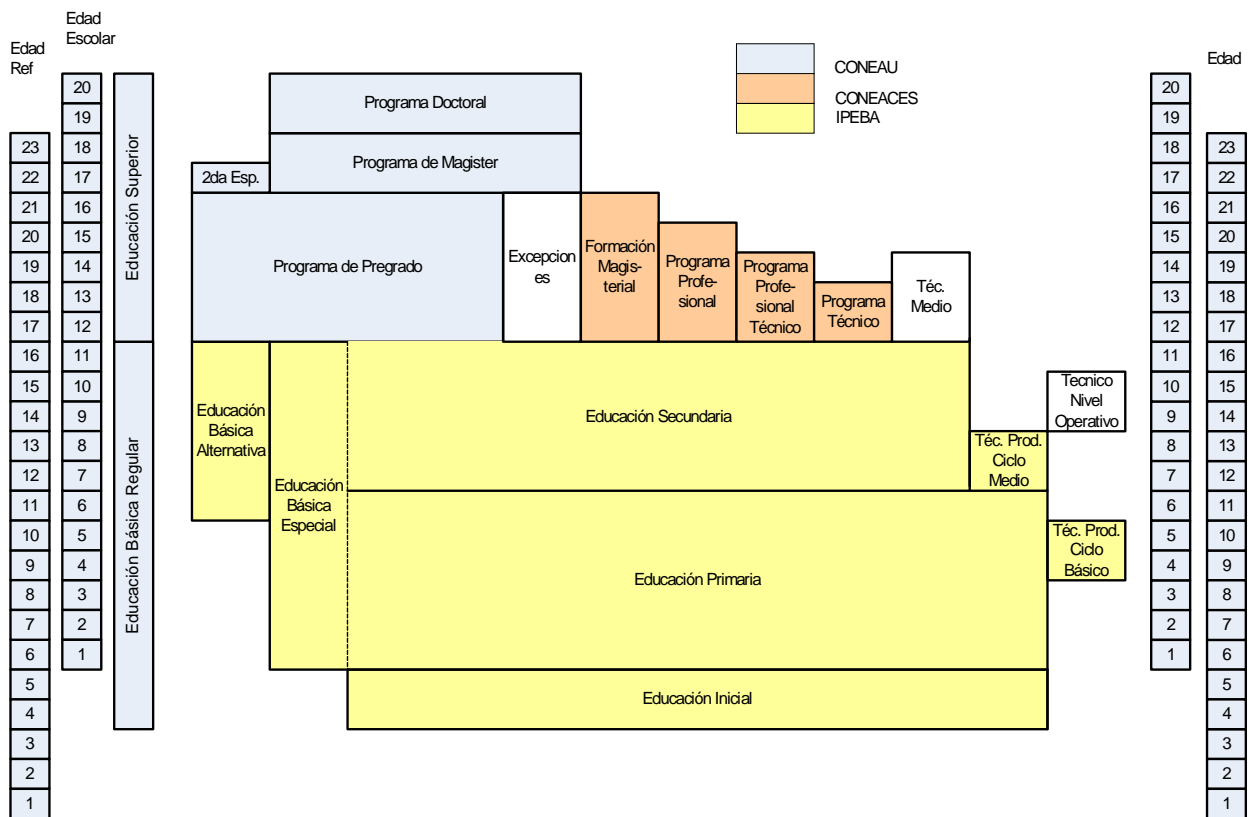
Edad Ref

Edad Escolar

Educación Superior

Educación Básica Regular

| Edad Ref | Edad Escolar |
|---|---|
| | 20 |
| | 19 |
| 23 | 18 |
| 22 | 17 |
| 21 | 16 |
| 20 | 15 |
| 19 | 14 |
| 18 | 13 |
| 17 | 12 |
| 16 | 11 |
| 15 | 10 |
| 14 | 9 |
| 13 | 8 |
| 12 | 7 |
| 11 | 6 |
| 10 | 5 |
| 9 | 4 |
| 8 | 3 |
| 7 | 2 |
| 6 | 1 |
| 5 | |
| 4 | |
| 3 | |
| 2 | |
| 1 | |

CONEAU
CONEACES
IPEBA

Programa Doctoral

Programa de Magister

2da Esp.

Programa de Pregrado

Excepciones

Formación Magisterial

Programa Profesional

Programa Profesional Técnico

Programa Técnico

Téc. Medio

Educación Básica Alternativa

Educación Básica Especial

Educación Secundaria

Tecnico Nivel Operativo

Téc. Prod. Ciclo Medio

Téc. Prod. Ciclo Básico

Educación Primaria

Educación Inicial

Edad

| | Edad |
|---|---|
| 20 | |
| 19 | |
| 18 | 23 |
| 17 | 22 |
| 16 | 21 |
| 15 | 20 |
| 14 | 19 |
| 13 | 18 |
| 12 | 17 |
| 11 | 16 |
| 10 | 15 |
| 9 | 14 |
| 8 | 13 |
| 7 | 12 |
| 6 | 11 |
| 5 | 10 |
| 4 | 9 |
| 3 | 8 |
| 2 | 7 |
| 1 | 6 |
| | 5 |
| | 4 |
| | 3 |
| | 2 |
| | 1 |